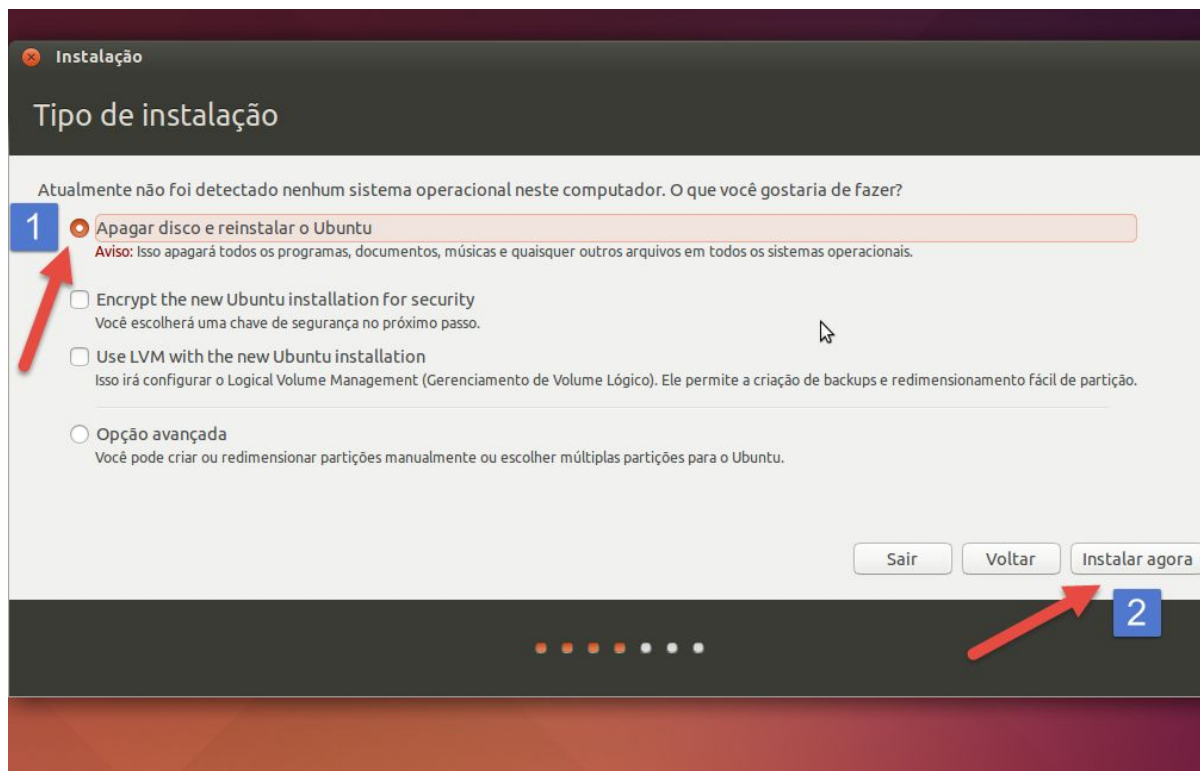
Instalação

Tipo de instalação

Atualmente não foi detectado nenhum sistema operacional neste computador. O que você gostaria de fazer?

1

Apagar disco e reinstalar o Ubuntu
Aviso: Isso apagará todos os programas, documentos, músicas e quaisquer outros arquivos em todos os sistemas operacionais.

Encrypt the new Ubuntu installation for security
Você escolherá uma chave de segurança no próximo passo.

Use LVM with the new Ubuntu installation
Isso irá configurar o Logical Volume Management (Gerenciamento de Volume Lógico). Ele permite a criação de backups e redimensionamento fácil de partição.

Opção avançada
Você pode criar ou redimensionar partições manualmente ou escolher múltiplas partições para o Ubuntu.

Sair Voltar Instalar agora

2